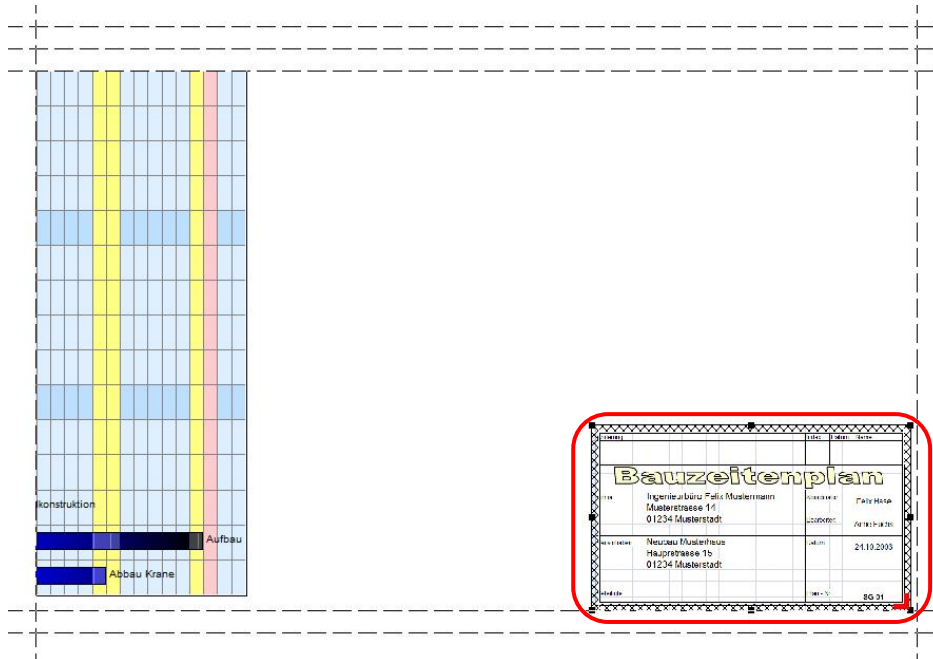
konstruktion

Aufbau

Abbau Krane

Bauzeitenplan

Ingenieurbüro Felix Mustermann
Musterstrasse 14
01234 Musterstadt

Felix Hase

Arno Fuchs

Neubau Musterhaus
Hauptstrasse 15
01234 Musterstadt

21.10.2008

BG 01